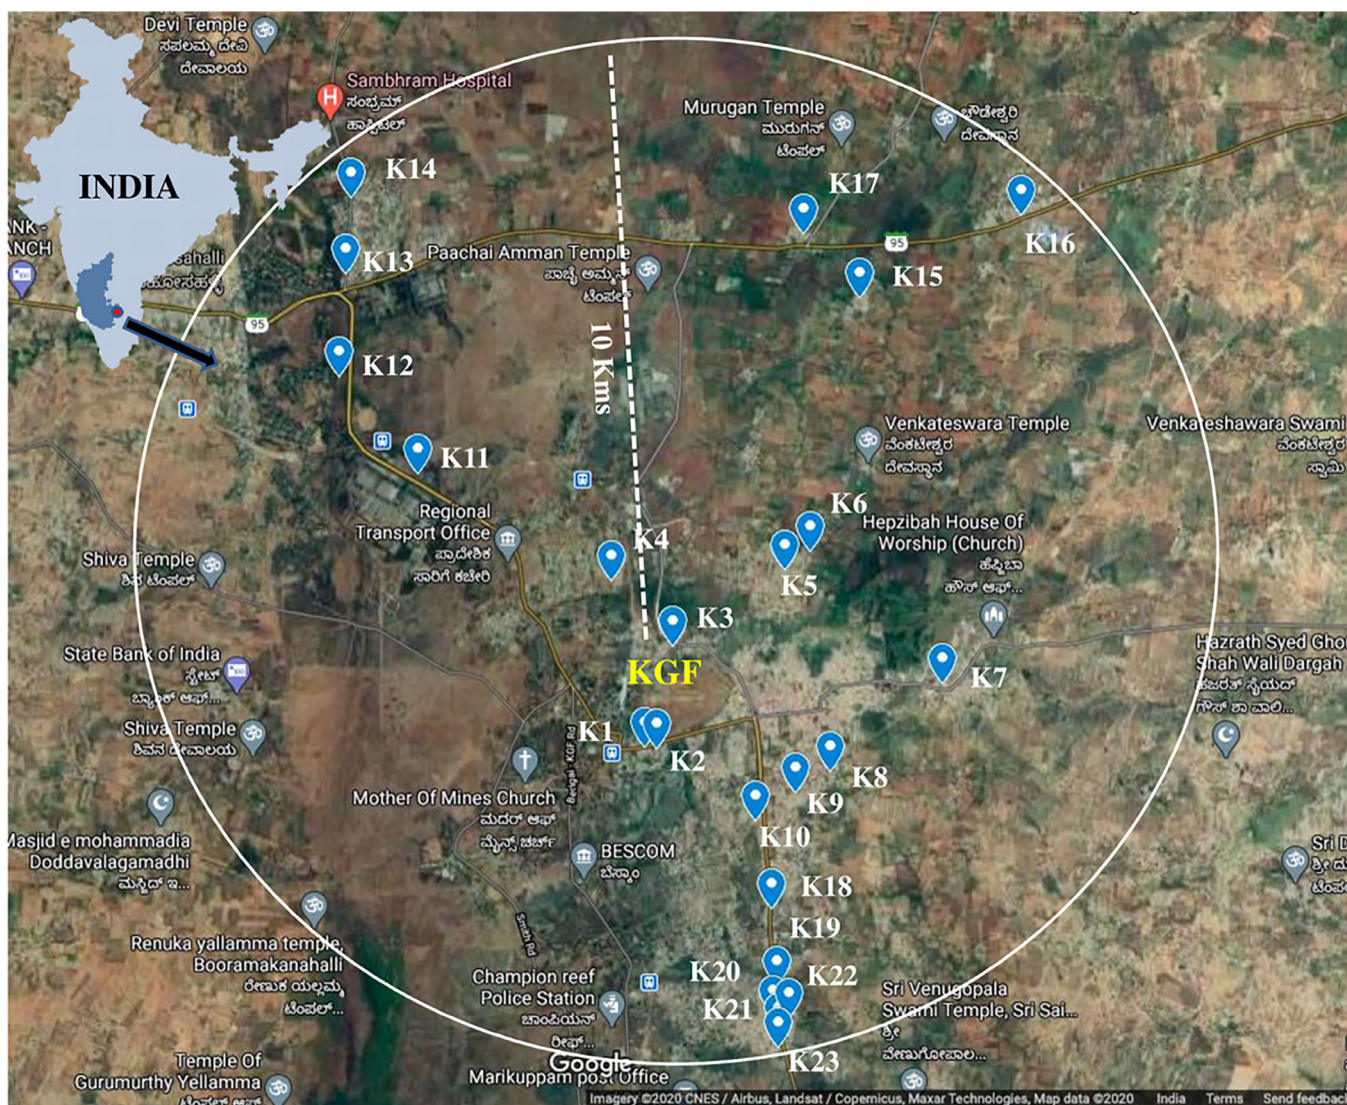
Devi Temple
ಸಪಲಮ್ಮ ದೇವಿ ದೇವಾಲಯ
Sambhram Hospital
ಸಂಭ್ರಮ್ ಹಾಸ್ಪಿಟಲ್
INDIA
K14
K13
Paachai Amman Temple
ಪಾಚ್ಚಿ ಅಮ್ಮನ್ ಟೆಂಪಲ್
95
K12
K11
10 Kms
Murugan Temple
ಮುರುಗನ್ ಟೆಂಪಲ್
K17
K16
95
K15
Venkateswara Temple
ವೆಂಕಟೇಶ್ವರ ದೇವಸ್ಥಾನ
Venkateshwara Swami
K6
Hepzibah House Of Worship (Church)
K5
K4
Regional Transport Office
ಪ್ರಾದೇಶಿಕ ಸಾರಿಗೆ ಕಚೇರಿ
Shiva Temple
ಶಿವ ಟೆಂಪಲ್
K3
KGF
K7
Hazrath Syed Ghor Shah Wali Dargah
State Bank of India
Shiva Temple
ಶಿವನ ದೇವಾಲಯ
K1
K2
K8
K9
K10
Mother Of Mines Church
ಮದರ್ ಆಫ್ ಮೈನ್ಸ್ ಚರ್ಚ್
BESCOM
ಬೆಸ್ಕಾಂ
Masjid e mohammadia Doddavalagamadhi
K18
K19
Renuka yallamma temple, Booramakanahalli
ರೇಣುಕ ಯಲ್ಲಮ್ಮ ಟೆಂಪಲ್...
Champion reef Police Station
ಚಾಂಪಿಯನ್ ರೀಫ್...
K20
K22
K21
Sri Venugopala Swami Temple, Sri Sai...
ವೇಣುಗೋಪಾಲ...
K23
Temple Of Gurumurthy Yellamma
Google
Marikuppam post office
Imagery ©2020 CNES / Airbus, Landsat / Copernicus, Maxar Technologies, Map data ©2020 India Terms Send feedback